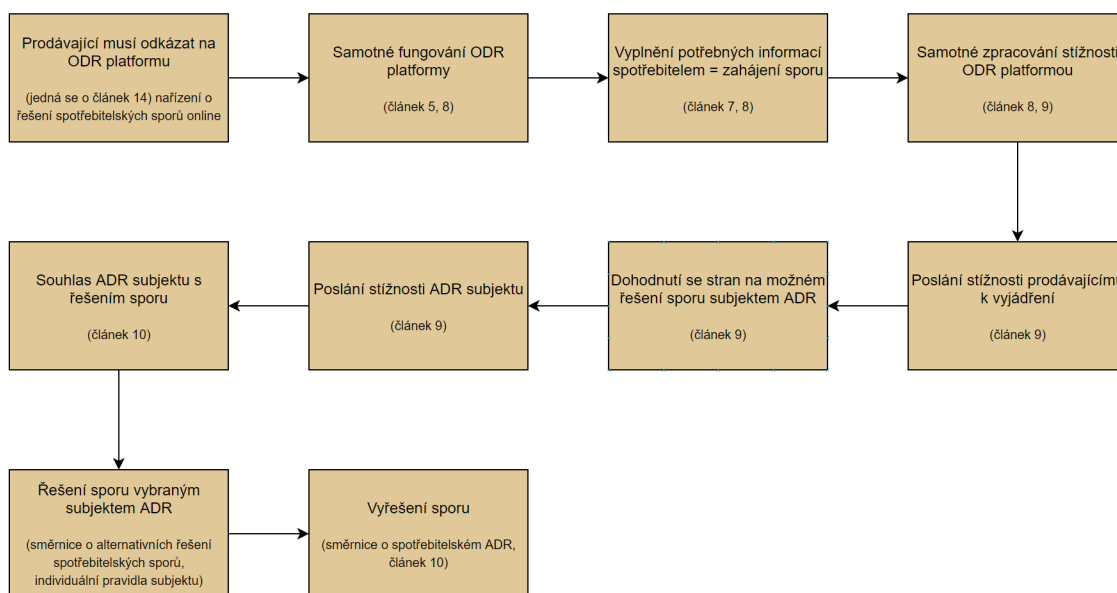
Prodávající musí odkázat na ODR platformu

(jedná se o článek 14) nařízení o řešení spotřebitelských sporů online

Samotné fungování ODR platformy

(článek 5, 8)

Vyplnění potřebných informací spotřebitelem = zahájení sporu

(článek 7, 8)

Samotné zpracování stížnosti ODR platformou

(článek 8, 9)

Poslání stížnosti prodávajícímu k vyjádření

(článek 9)

Dohodnutí se stran na možném řešení sporu subjektem ADR

(článek 9)

Poslání stížnosti ADR subjektu

(článek 9)

Souhlas ADR subjektu s řešením sporu

(článek 10)

Řešení sporu vybraným subjektem ADR

(směrnice o alternativních řešení spotřebitelských sporů, individuální pravidla subjektu)

Vyřešení sporu

(směrnice o spotřebitelském ADR, článek 10)